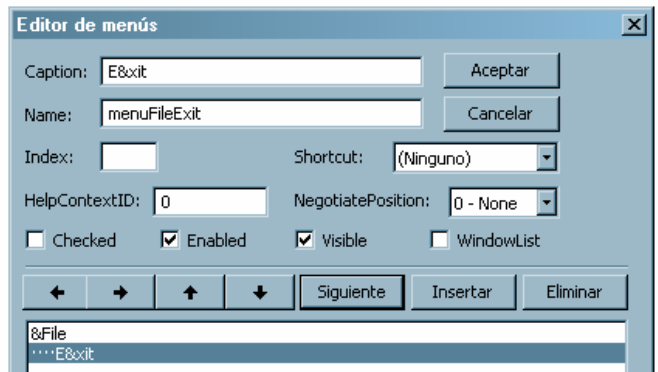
Editor de menús

Caption: E&xit

Aceptar

Name: menuFileExit

Cancelar

Index:

Shortcut: (Ninguno)

HelpContextID: 0

NegotiatePosition: 0 - None

Checked

Enabled

Visible

WindowList

Siguiente

Insertar

Eliminar

&File

····E&xit